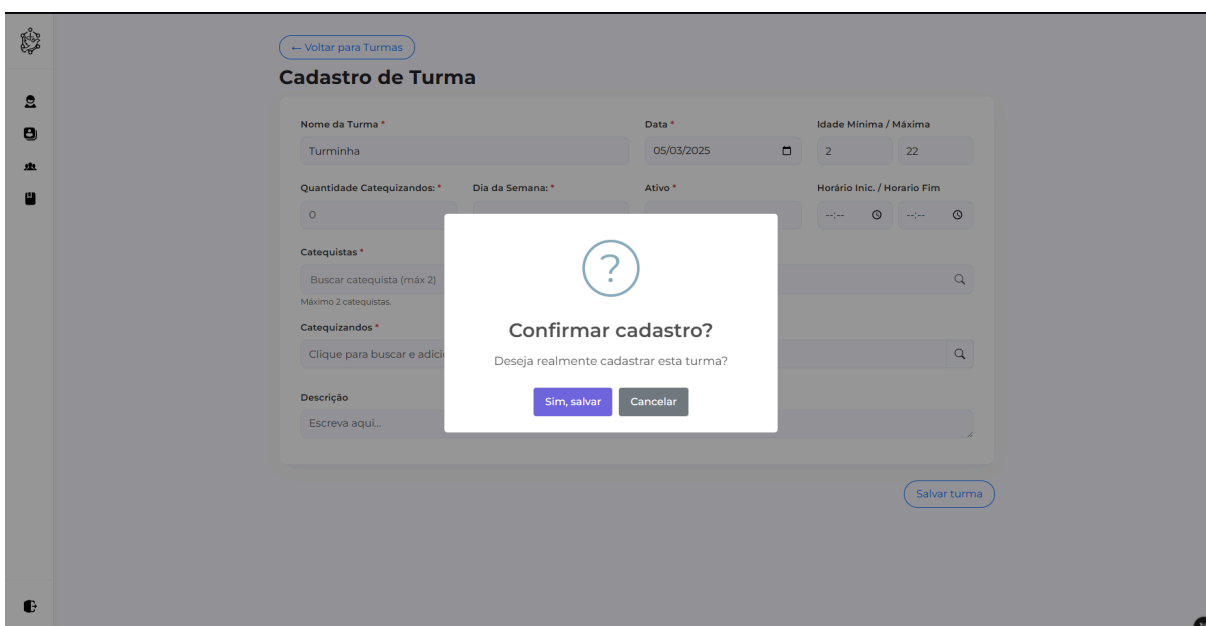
← Voltar para Turmas

Cadastro de Turma

Nome da Turma *
Turminha

Data *
05/03/2025

Idade Mínima / Máxima
2
22

Quantidade Catequizandos: *
0

Dia da Semana: *

Ativo *

Horário Inic. / Horario Fim
--:--
--:--

Catequistas *
Buscar catequista (máx 2)
Máximo 2 catequistas.

Catequizandos *
Clique para buscar e adici

Descrição
Escreva aqui...

?

Confirmar cadastro?

Deseja realmente cadastrar esta turma?

Sim, salvar
Cancelar

Salvar turma